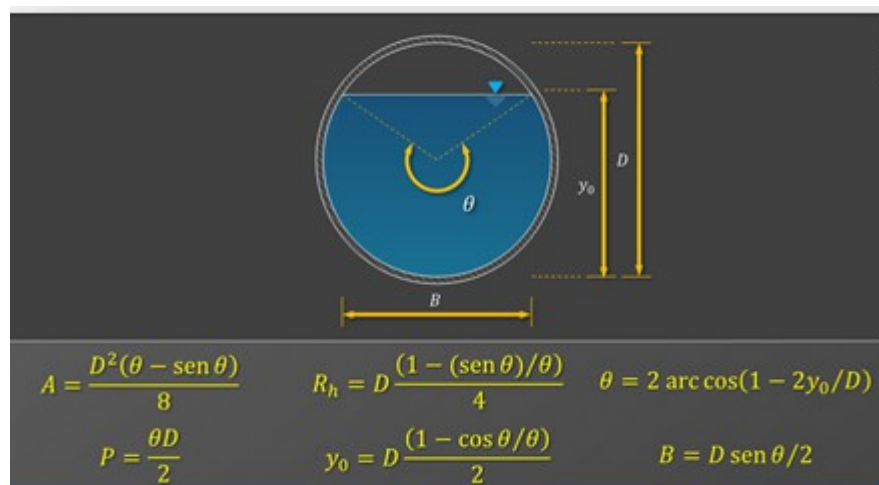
$\theta$

$y_0$

$D$

$B$

$A = \frac{D^2(\theta - \text{sen}\,\theta)}{8}$ $R_h = D\frac{(1 - (\text{sen}\,\theta)/\theta)}{4}$ $\theta = 2\,\text{arc}\cos(1 - 2y_0/D)$

$P = \frac{\theta D}{2}$ $y_0 = D\frac{(1 - \cos\theta/\theta)}{2}$ $B = D\,\text{sen}\,\theta/2$